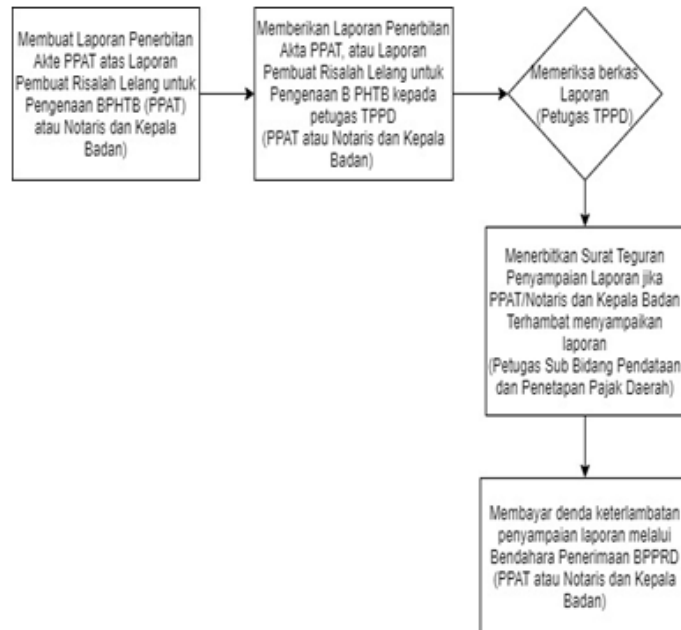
Membuat Laporan Penerbitan Akte PPAT atas Laporan Pembuat Risalah Lelang untuk Pengenaan BPHTB (PPAT) atau Notaris dan Kepala Badan)

Memberikan Laporan Penerbitan Akta PPAT, atau Laporan Pembuat Risalah Lelang untuk Pengenaan B PHTB kepada petugas TPPD (PPAT atau Notaris dan Kepala Badan)

Memeriksa berkas Laporan (Petugas TPPD)

Menerbitkan Surat Teguran Penyampaian Laporan jika PPAT/Notaris dan Kepala Badan Terhambat menyampaikan laporan (Petugas Sub Bidang Pendataan dan Penetapan Pajak Daerah)

Membayar denda keterlambatan penyampaian laporan melalui Bendahara Penerimaan BPPRD (PPAT atau Notaris dan Kepala Badan)